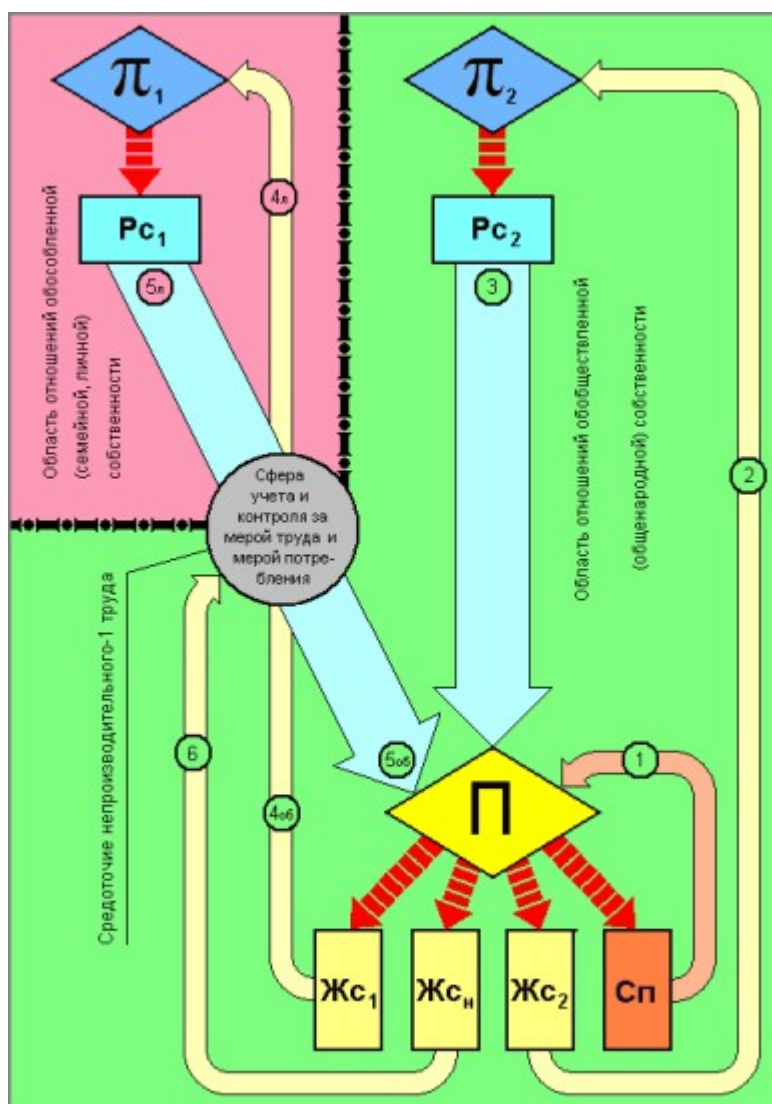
$\pi_1$

$\pi_2$

$4_л$

Рс$_1$

Рс$_2$

$5_л$

3

Область отношений обособленной (семейной, личной) собственности

Область отношений обобществленной (общенародной) собственности

Сфера учета и контроля за мерой труда и мерой потребления

2

Средоточие непроизводительного-1 труда

6

$5_{об}$

1

$4_{об}$

П

Жс$_1$

Жс$_н$

Жс$_2$

Сп